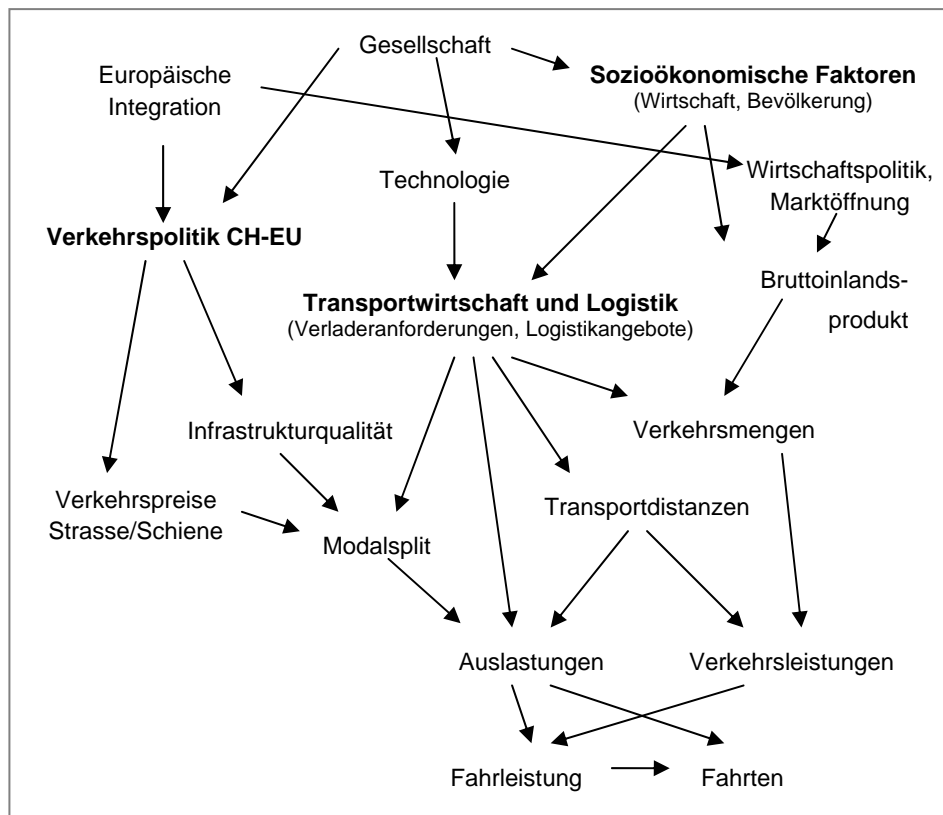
Gesellschaft

Europäische Integration

**Sozioökonomische Faktoren**
(Wirtschaft, Bevölkerung)

Technologie

Wirtschaftspolitik, Marktöffnung

**Verkehrspolitik CH-EU**

**Transportwirtschaft und Logistik**
(Verladeranforderungen, Logistikangebote)

Bruttoinlandsprodukt

Infrastrukturqualität

Verkehrsmengen

Verkehrspreise Strasse/Schiene

Transportdistanzen

Modalsplit

Auslastungen

Verkehrsleistungen

Fahrleistung

Fahrten